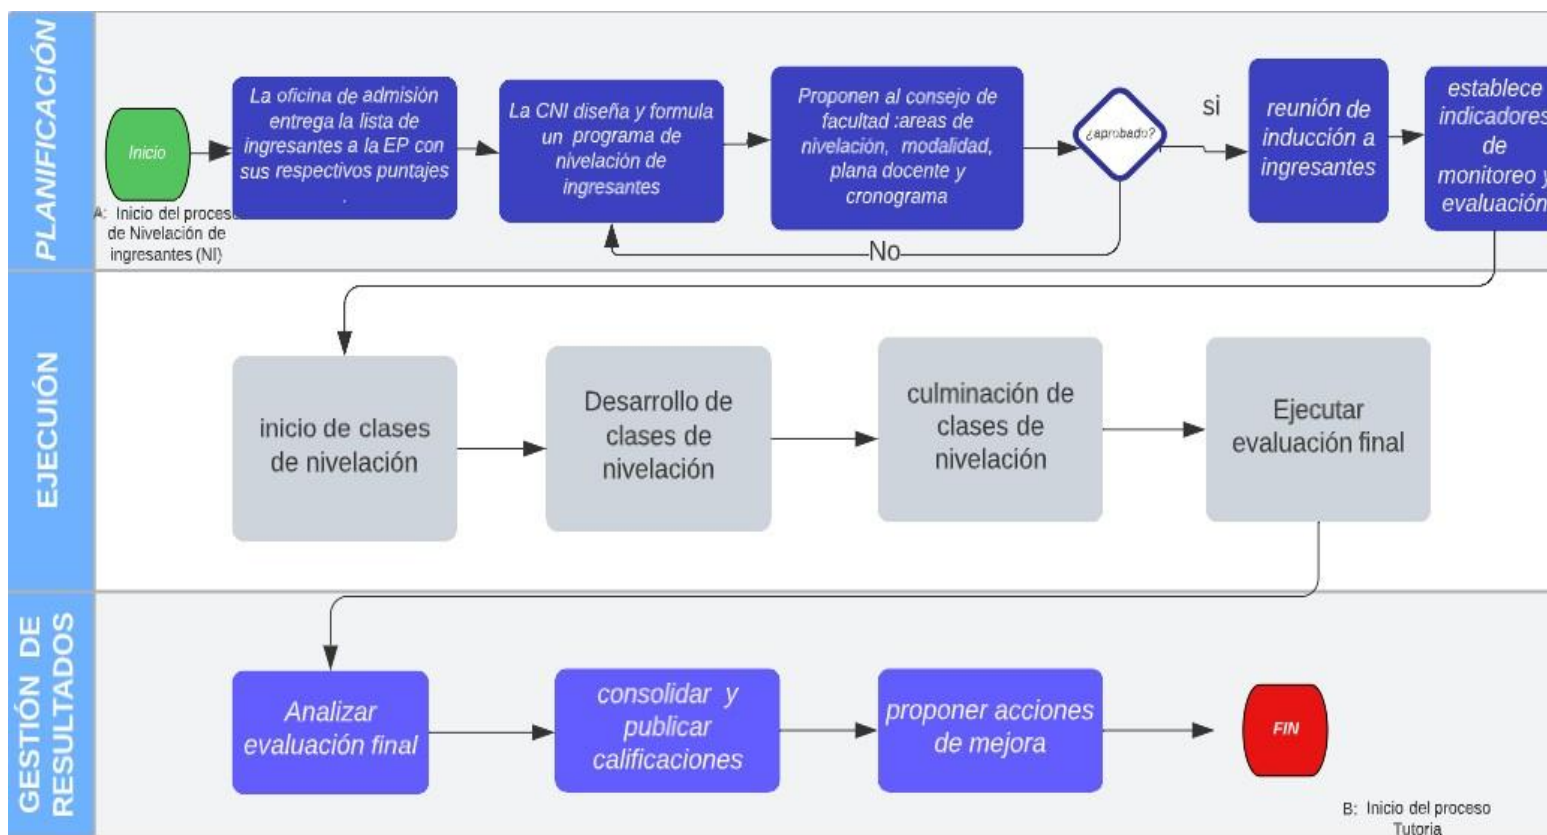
PLANIFICACIÓN

Inicio

A: Inicio del proces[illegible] de Nivelación de ingresantes (NI)

La oficina de admisión entrega la lista de ingresantes a la EP con sus respectivos puntajes .

La CNI diseña y formula un programa de nivelación de ingresantes

Proponen al consejo de facultad :areas de nivelación, modalidad, plana docente y cronograma

¿aprobado?

si

No

reunión de inducción a ingresantes

establece indicadores de monitoreo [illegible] evaluación

EJECUCIÓN

inicio de clases de nivelación

Desarrollo de clases de nivelación

culminación de clases de nivelación

Ejecutar evaluación final

GESTIÓN DE RESULTADOS

Analizar evaluación final

consolidar y publicar calificaciones

proponer acciones de mejora

FIN

B: Inicio del proceso Tutoria